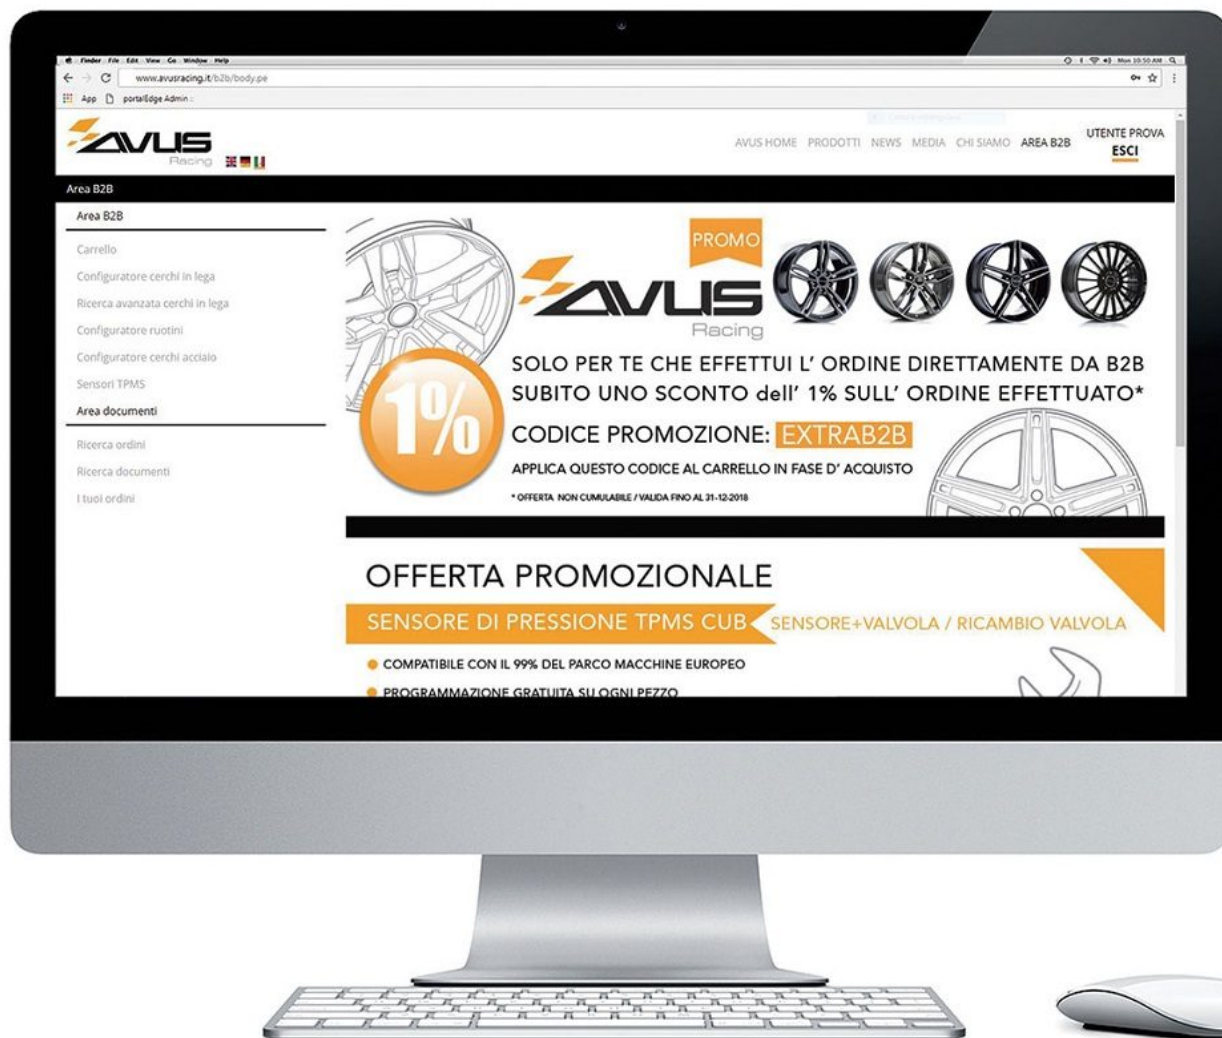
Finder File Edit View Go Window Help

Mon 10:50 AM

www.avusracing.it/b2b/body.pe

App portalEdge Admin

AVUS Racing

AVUS HOME PRODOTTI NEWS MEDIA CHI SIAMO AREA B2B

UTENTE PROVA
ESCI

Area B2B

Area B2B

Carrello

Configuratore cerchi in lega

Ricerca avanzata cerchi in lega

Configuratore ruotini

Configuratore cerchi acciaio

Sensori TPMS

Area documenti

Ricerca ordini

Ricerca documenti

I tuoi ordini

PROMO

AVUS Racing

1%

SOLO PER TE CHE EFFETTUI L' ORDINE DIRETTAMENTE DA B2B
SUBITO UNO SCONTO dell' 1% SULL' ORDINE EFFETTUATO*

CODICE PROMOZIONE: EXTRAB2B

APPLICA QUESTO CODICE AL CARRELLO IN FASE D' ACQUISTO

* OFFERTA NON CUMULABILE / VALIDA FINO AL 31-12-2018

OFFERTA PROMOZIONALE

SENSORE DI PRESSIONE TPMS CUB SENSORE+VALVOLA / RICAMBIO VALVOLA

COMPATIBILE CON IL 99% DEL PARCO MACCHINE EUROPEO

PROGRAMMAZIONE GRATUITA SU OGNI PEZZO